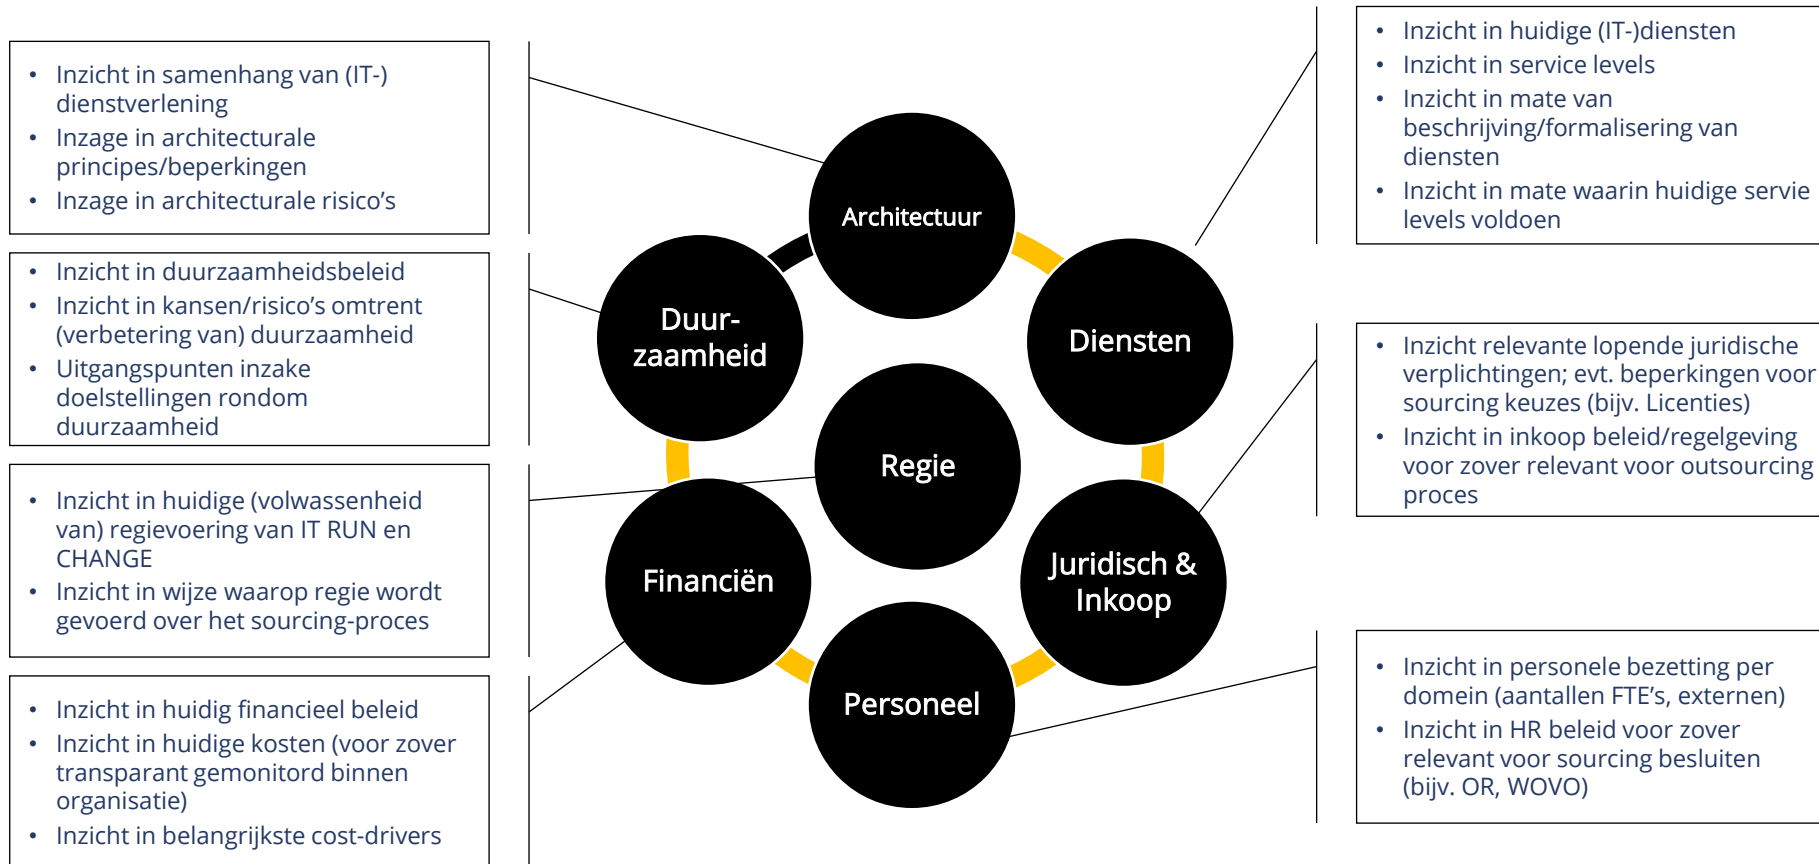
- Inzicht in samenhang van (IT-) dienstverlening
- Inzage in architecturale principes/beperkingen
- Inzage in architecturale risico's

- Inzicht in duurzaamheidsbeleid
- Inzicht in kansen/risico's omtrent (verbetering van) duurzaamheid
- Uitgangspunten inzake doelstellingen rondom duurzaamheid

- Inzicht in huidige (volwassenheid van) regievoering van IT RUN en CHANGE
- Inzicht in wijze waarop regie wordt gevoerd over het sourcing-proces

- Inzicht in huidig financieel beleid
- Inzicht in huidige kosten (voor zover transparant gemonitord binnen organisatie)
- Inzicht in belangrijkste cost-drivers

Architectuur

Duur-zaamheid

Diensten

Regie

Financiën

Juridisch & Inkoop

Personeel

- Inzicht in huidige (IT-)diensten
- Inzicht in service levels
- Inzicht in mate van beschrijving/formalisering van diensten
- Inzicht in mate waarin huidige servie levels voldoen

- Inzicht relevante lopende juridische verplichtingen; evt. beperkingen voor sourcing keuzes (bijv. Licenties)
- Inzicht in inkoop beleid/regelgeving voor zover relevant voor outsourcing proces

- Inzicht in personele bezetting per domein (aantallen FTE's, externen)
- Inzicht in HR beleid voor zover relevant voor sourcing besluiten (bijv. OR, WOVO)